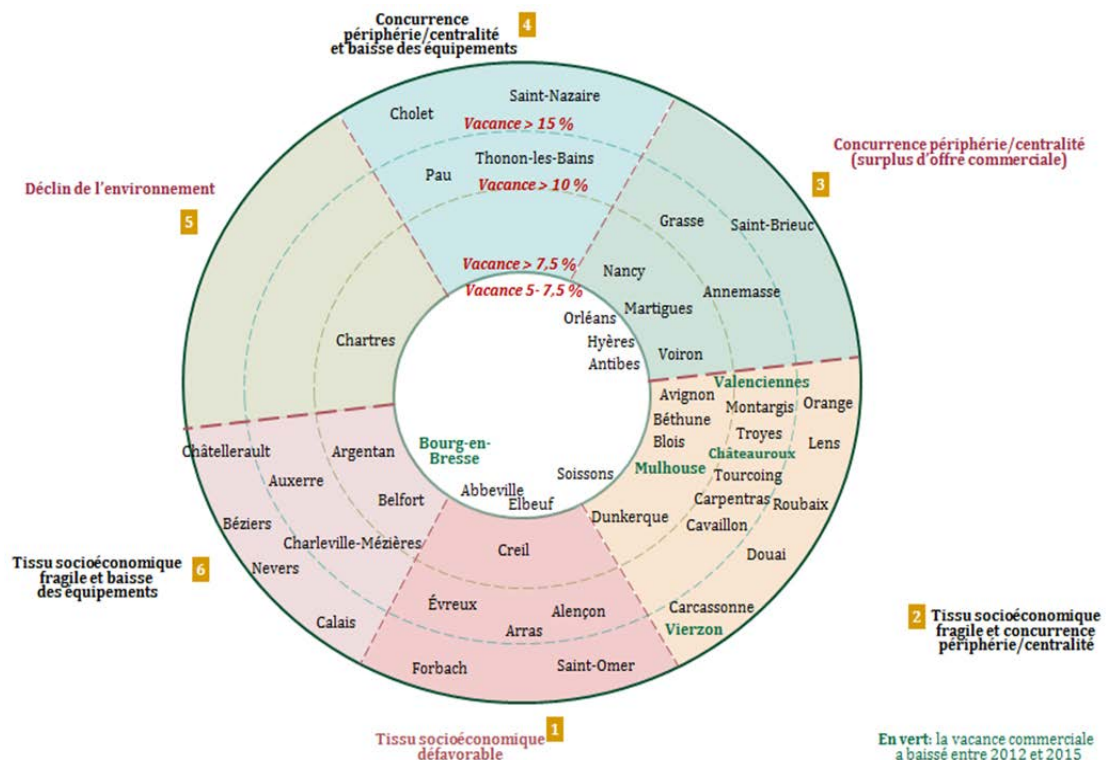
Concurrence périphérie/centralité et baisse des équipements 4

Concurrence périphérie/centralité (surplus d'offre commerciale) 3

Déclin de l'environnement 5

Cholet
Saint-Nazaire
Vacance > 15 %
Pau
Thonon-les-Bains
Vacance > 10 %
Grasse
Saint-Brieuc
Vacance > 7,5 %
Vacance 5- 7,5 %
Nancy
Annemasse
Martigues
Chartres
Orléans
Hyères
Antibes
Voiron
Avignon
Valenciennes
Béthune
Montargis
Orange
Blois
Troyes
Lens
Châteauroux
Mulhouse
Tourcoing
Carpentras
Roubaix
Cavaillon
Douai
Soissons
Dunkerque
Bourg-en-Bresse
Châtellerault
Argentan
Auxerre
Belfort
Abbeville
Elbeuf
Béziers
Charleville-Mézières
Creil
Nevers
Évreux
Alençon
Arras
Calais
Carcassonne
Vierzon
Forbach
Saint-Omer

Tissu socioéconomique fragile et baisse des équipements 6

2 Tissu socioéconomique fragile et concurrence périphérie/centralité

Tissu socioéconomique défavorable 1

En vert: la vacance commerciale a baissé entre 2012 et 2015